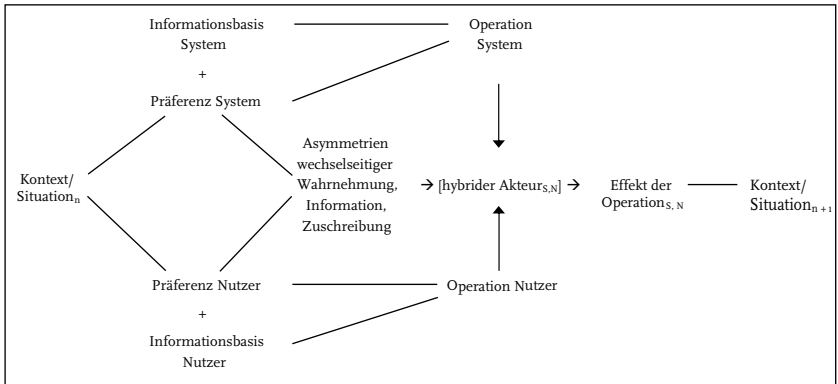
Informationsbasis System

+

Präferenz System

Operation System

Kontext/ Situation$_n$

Asymmetrien wechselseitiger Wahrnehmung, Information, Zuschreibung

→ [hybrider Akteur$_{S,N}$] →

Effekt der Operation$_{S, N}$

Kontext/ Situation$_{n+1}$

Präferenz Nutzer

+

Informationsbasis Nutzer

Operation Nutzer